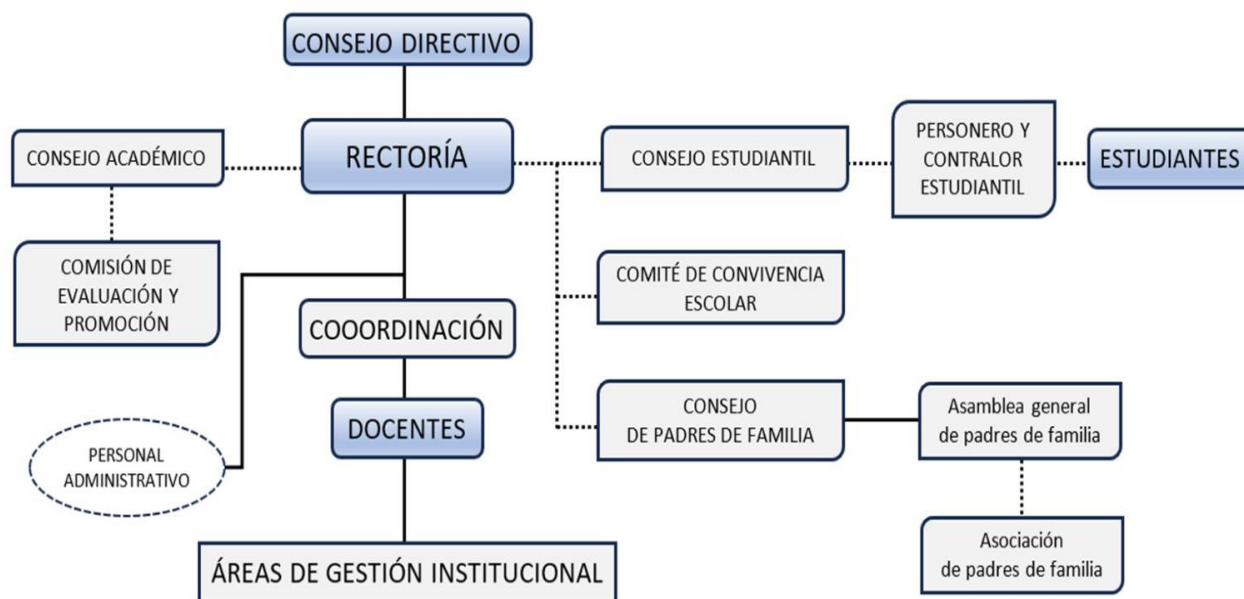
CONSEJO DIRECTIVO

CONSEJO ACADÉMICO

RECTORÍA

CONSEJO ESTUDIANTIL

PERSONERO Y CONTRALOR ESTUDIANTIL

ESTUDIANTES

COMISIÓN DE EVALUACIÓN Y PROMOCIÓN

COMITÉ DE CONVIVENCIA ESCOLAR

COOORDINACIÓN

PERSONAL ADMINISTRATIVO

DOCENTES

CONSEJO DE PADRES DE FAMILIA

Asamblea general de padres de familia

Asociación de padres de familia

ÁREAS DE GESTIÓN INSTITUCIONAL